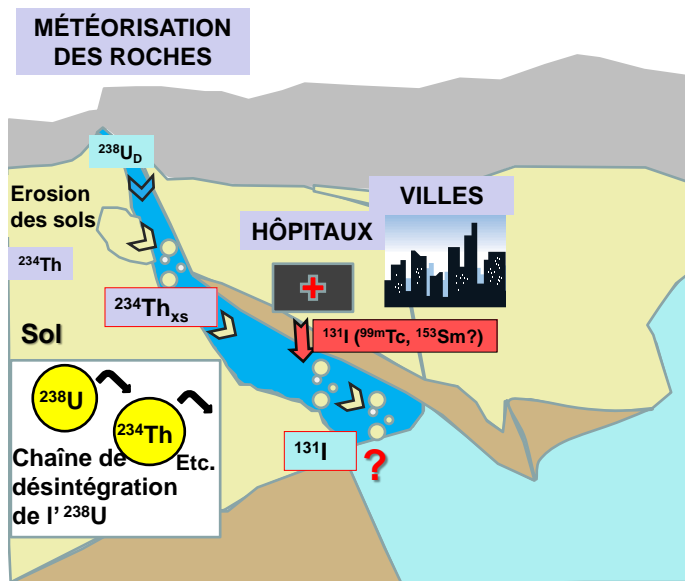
MÉTÉORISATION DES ROCHES

$^{238}U_D$

Erosion des sols

$^{234}Th$

VILLES

HÔPITAUX

$^{234}Th_{xs}$

Sol

$^{131}I$ ($^{99m}Tc$, $^{153}Sm$?)

$^{238}U$

$^{234}Th$

Etc.

Chaîne de désintégration de l' $^{238}U$

$^{131}I$

?